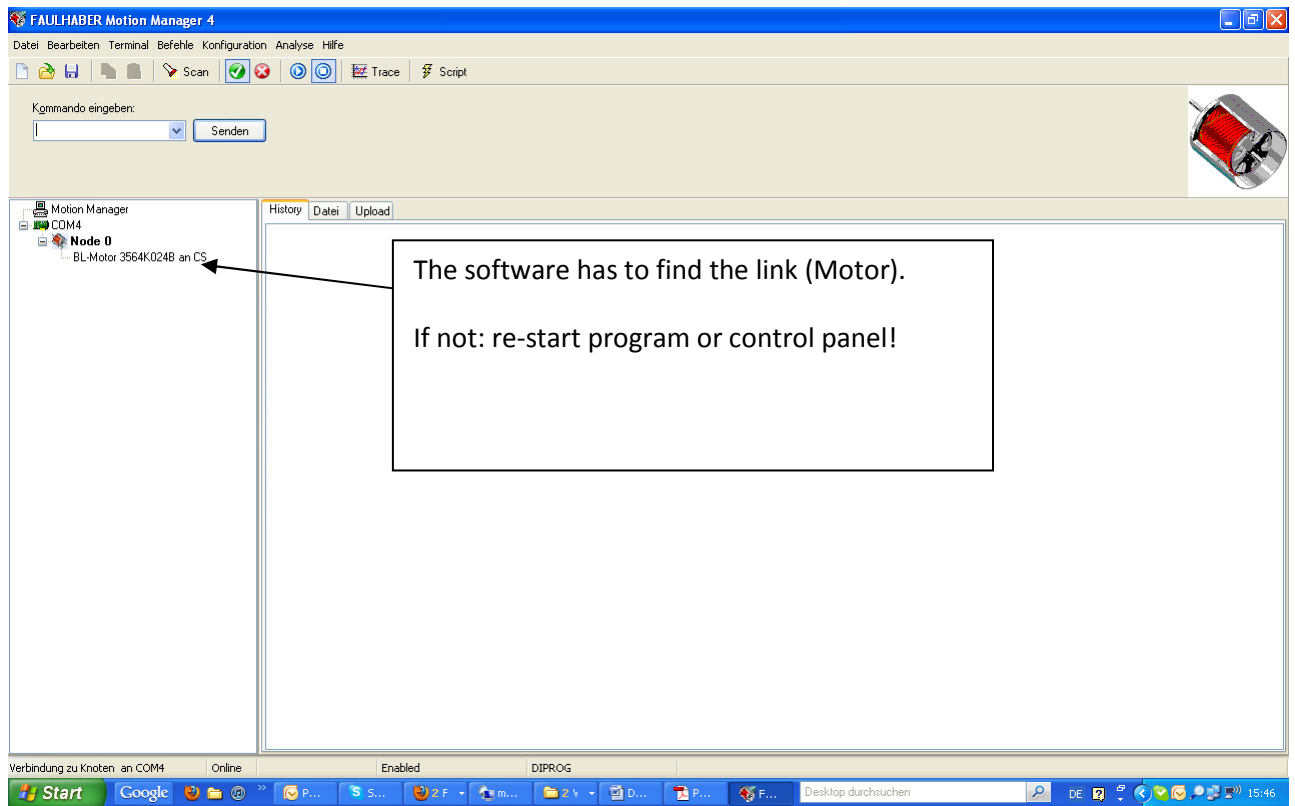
FAULHABER Motion Manager 4

Datei Bearbeiten Terminal Befehle Konfiguration Analyse Hilfe

Scan Trace Script

Kommando eingeben:

Senden

Motion Manager
COM4
Node 0
BL-Motor 3564K024B an CS

History Datei Upload

The software has to find the link (Motor).

If not: re-start program or control panel!

Verbindung zu Knoten an COM4 | Online | Enabled | DIPROG

Start Google P... S... 2 F m... 2 V D... P... F... Desktop durchsuchen DE 15:46